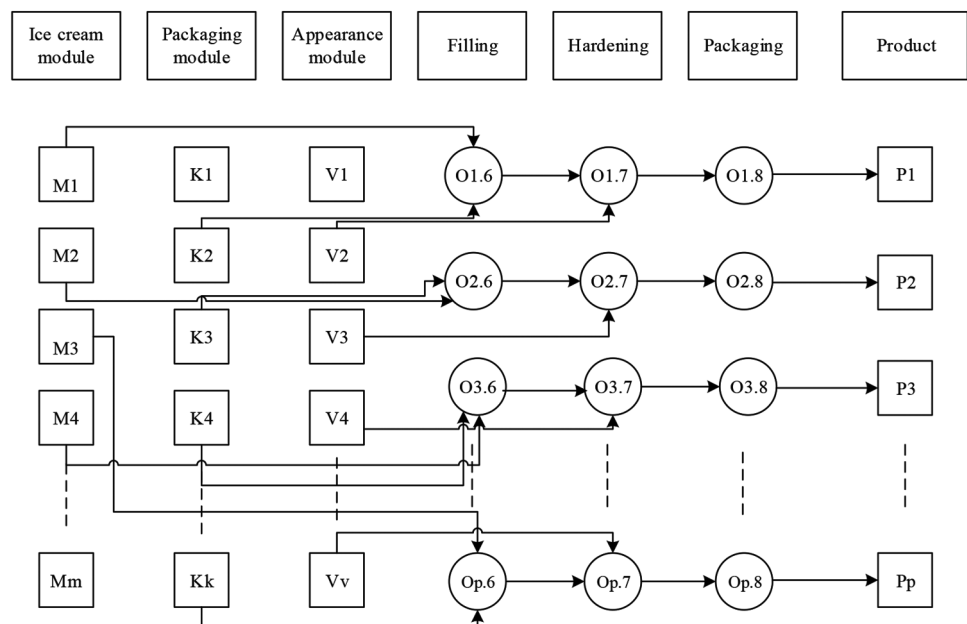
Ice cream module

Packaging module

Appearance module

Filling

Hardening

Packaging

Product

M1

K1

V1

O1.6

O1.7

O1.8

P1

M2

K2

V2

O2.6

O2.7

O2.8

P2

M3

K3

V3

M4

K4

V4

O3.6

O3.7

O3.8

P3

Mm

Kk

Vv

Op.6

Op.7

Op.8

Pp